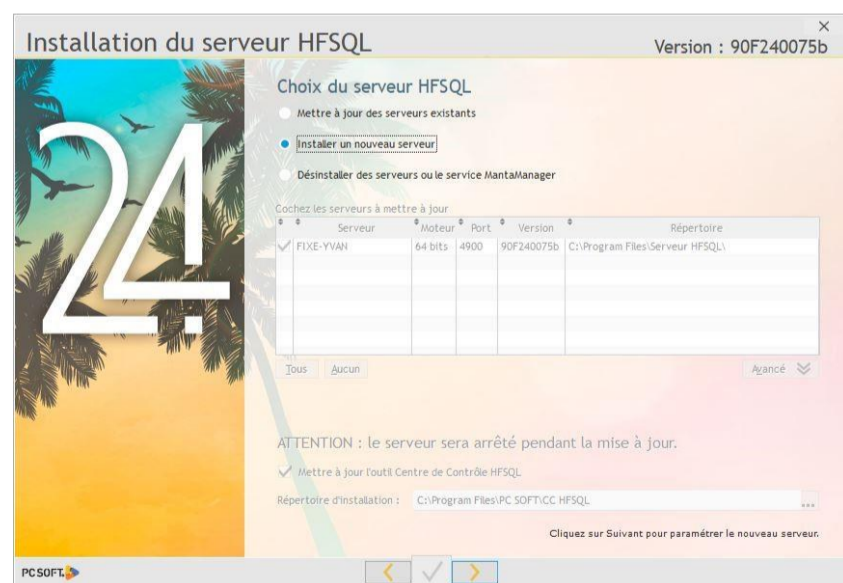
Installation du serveur HFSQL

Version : 90F240075b

×

24

Choix du serveur HFSQL

Mettre à jour des serveurs existants

Installer un nouveau serveur

Désinstaller des serveurs ou le service MantaManager

Cochez les serveurs à mettre à jour

| | Serveur | Moteur | Port | Version | Répertoire |
|---|---|---|---|---|---|
| ✓ | FIXE-YVAN | 64 bits | 4900 | 90F240075b | C:\Program Files\Serveur HFSQL\ |

Tous Aucun

Avancé

ATTENTION : le serveur sera arrêté pendant la mise à jour.

✓ Mettre à jour l'outil Centre de Contrôle HFSQL

Répertoire d'installation : C:\Program Files\PC SOFT\CC HFSQL ...

Cliquez sur Suivant pour paramétrer le nouveau serveur.

PC SOFT.

<   ✓   >